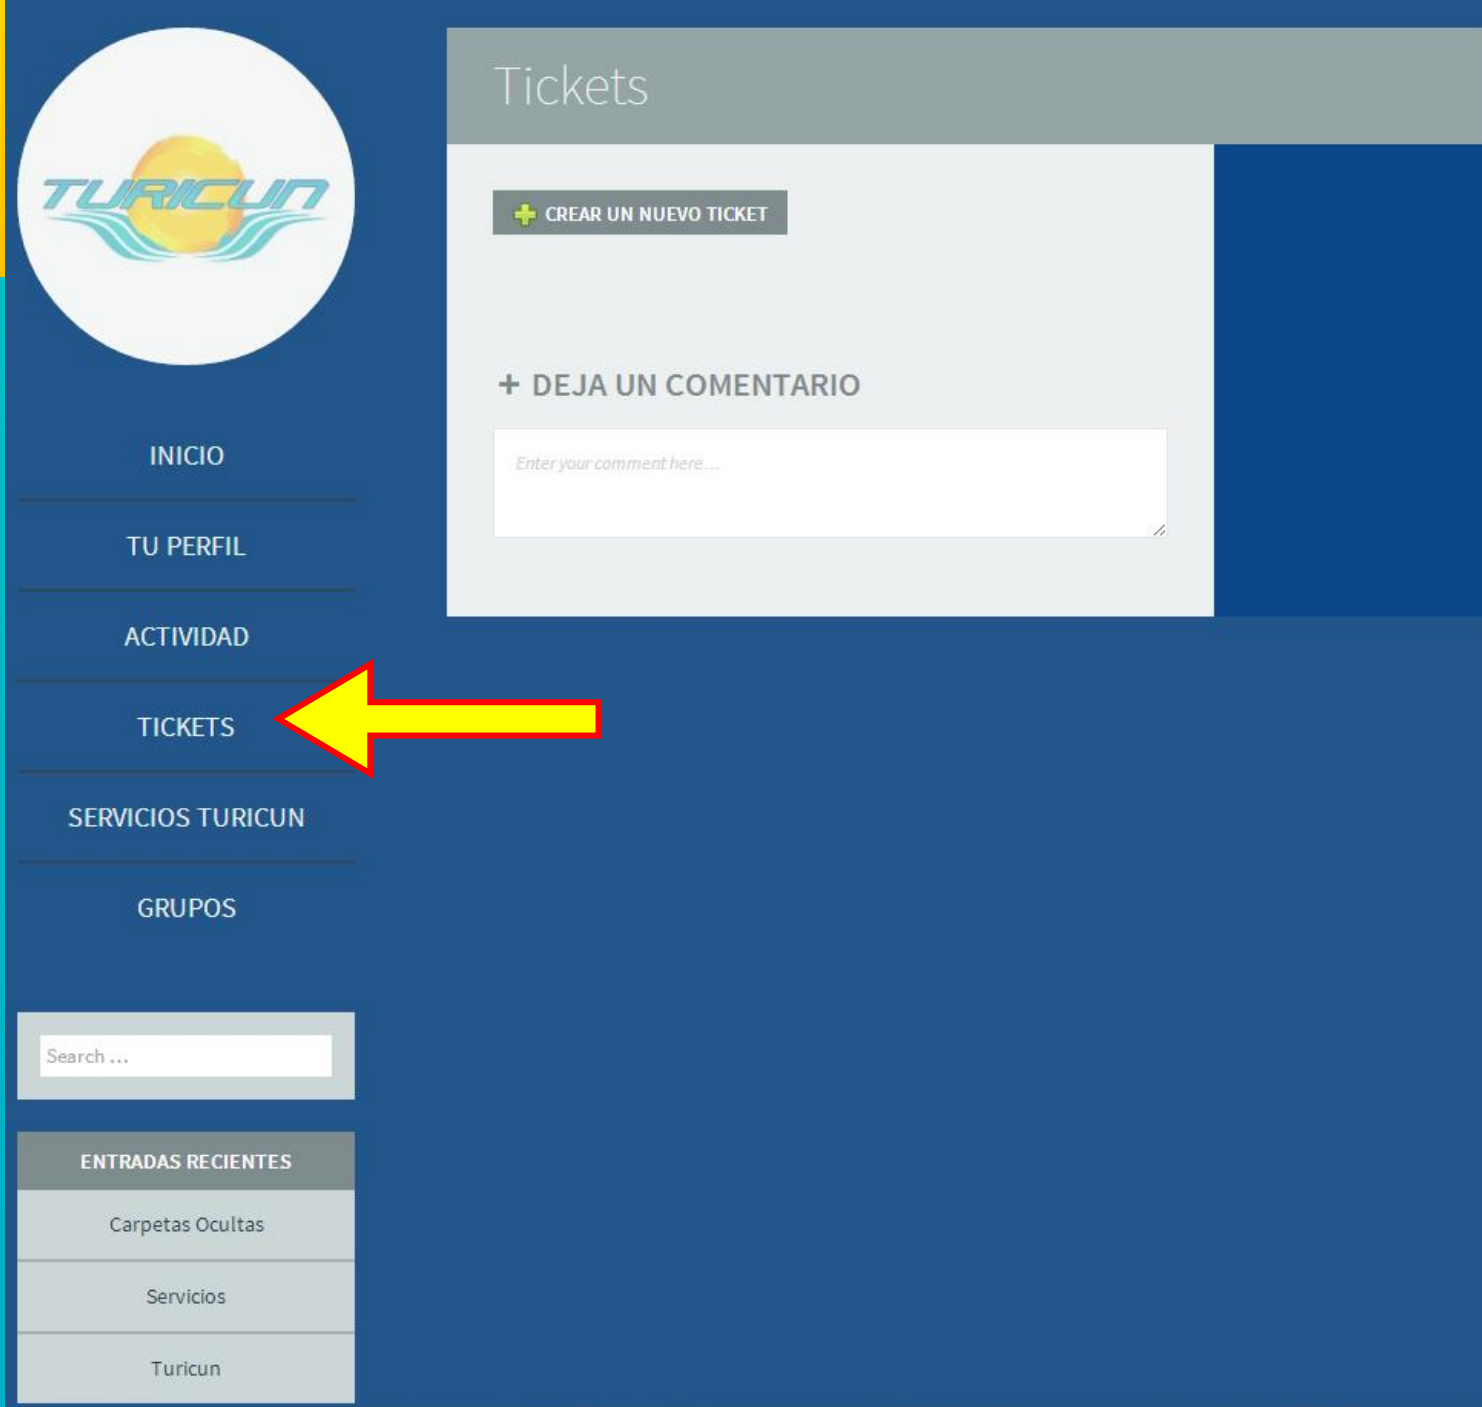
TURICUN

INICIO

TU PERFIL

ACTIVIDAD

TICKETS

SERVICIOS TURICUN

GRUPOS

Search ...

ENTRADAS RECIENTES

Carpetas Ocultas

Servicios

Turicun

Tickets

CREAR UN NUEVO TICKET

+ DEJA UN COMENTARIO

Enter your comment here...